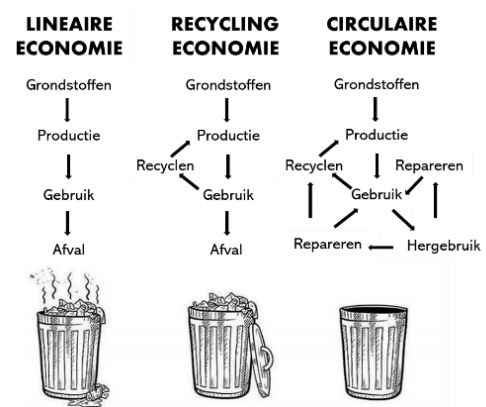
LINEAIRE ECONOMIE

Grondstoffen

Productie

Gebruik

Afval

RECYCLING ECONOMIE

Grondstoffen

Productie

Recyclen

Gebruik

Afval

CIRCULAIRE ECONOMIE

Grondstoffen

Productie

Recyclen

Repareren

Gebruik

Repareren

Hergebruik